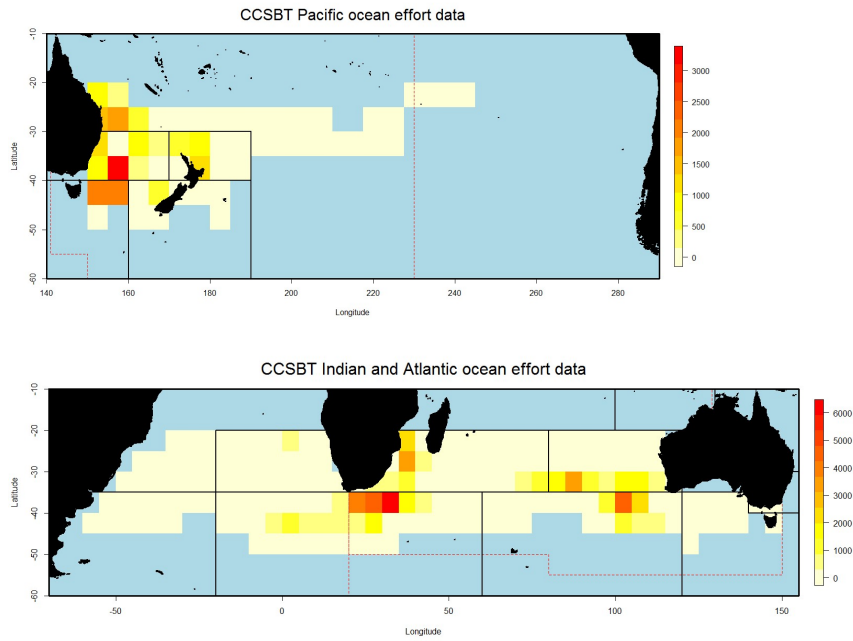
CCSBT Pacific ocean effort data

Latitude

-10
-20
-30
-40
-50
-60

140 160 180 200 220 240 260 280

Longitude

3000
2500
2000
1500
1000
500
0

CCSBT Indian and Atlantic ocean effort data

Latitude

-10
-20
-30
-40
-50
-60

-50 0 50 100 150

Longitude

6000
5000
4000
3000
2000
1000
0